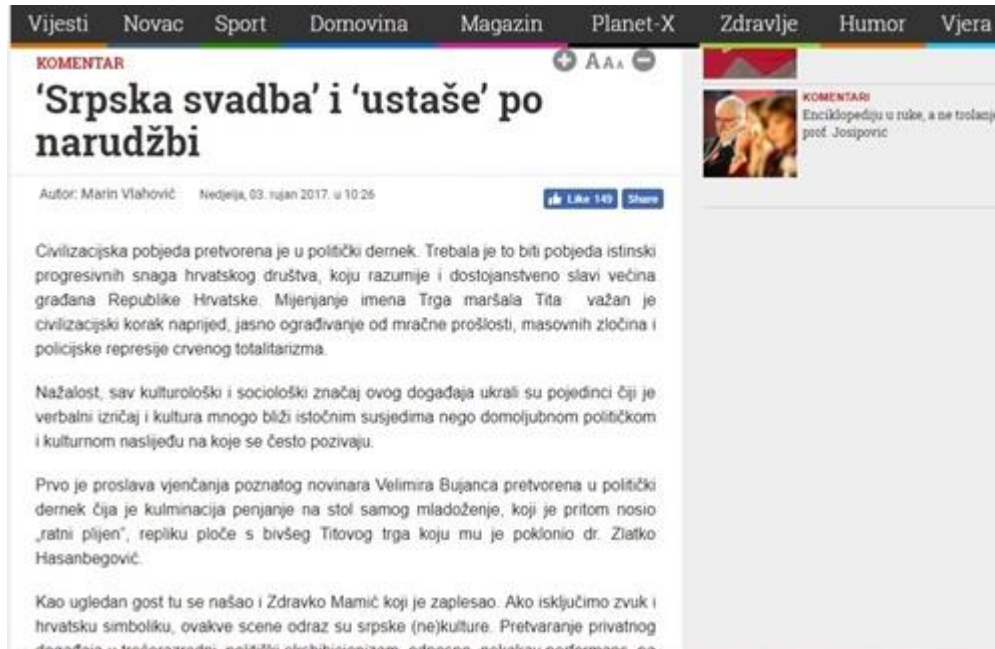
Vijesti Novac Sport Domovina Magazin Planet-X Zdravlje Humor Vjera

KOMENTAR

AAA

'Srpska svadba' i 'ustaše' po narudžbi

Autor: Marin Vlahović Nedjelja, 03. rujan 2017. u 10:26

Like 149 Share

KOMENTARI
Enciklopediju u ruke, a ne trolanje prof. Josipović

Civilizacijska pobjeda pretvorena je u politički dernek. Trebala je to biti pobjeda istinski progresivnih snaga hrvatskog društva, koju razumije i dostojanstveno slavi većina građana Republike Hrvatske. Mijenjanje imena Trga maršala Tita važan je civilizacijski korak naprijed, jasno ograđivanje od mračne prošlosti, masovnih zločina i policijske represije crvenog totalitarizma.

Nažalost, sav kulturološki i sociološki značaj ovog događaja ukrali su pojedinci čiji je verbalni izričaj i kultura mnogo bliži istočnim susjedima nego domoljubnom političkom i kulturnom nasljeđu na koje se često pozivaju.

Prvo je proslava vjenčanja poznatog novinara Velimira Bujanca pretvorena u politički dernek čija je kulminacija penjanje na stol samog mladoženje, koji je pritom nosio „ratni plijen", repliku ploče s bivšeg Titovog trga koju mu je poklonio dr. Zlatko Hasanbegović.

Kao ugledan gost tu se našao i Zdravko Mamić koji je zaplesao. Ako isključimo zvuk i hrvatsku simboliku, ovakve scene odraz su srpske (ne)kulture. Pretvaranje privatnog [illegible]